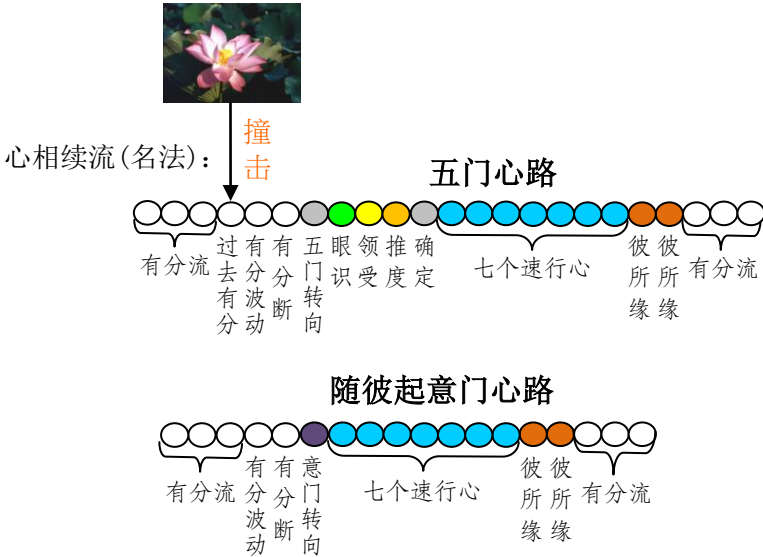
心相续流(名法)：

撞击

五门心路

有分流

过去有分

有分波动

有分断

五门转向

眼识

领受

推度

确定

七个速行心

彼所缘

彼所缘

有分流

随彼起意门心路

有分流

有分波动

有分断

意门转向

七个速行心

彼所缘

彼所缘

有分流